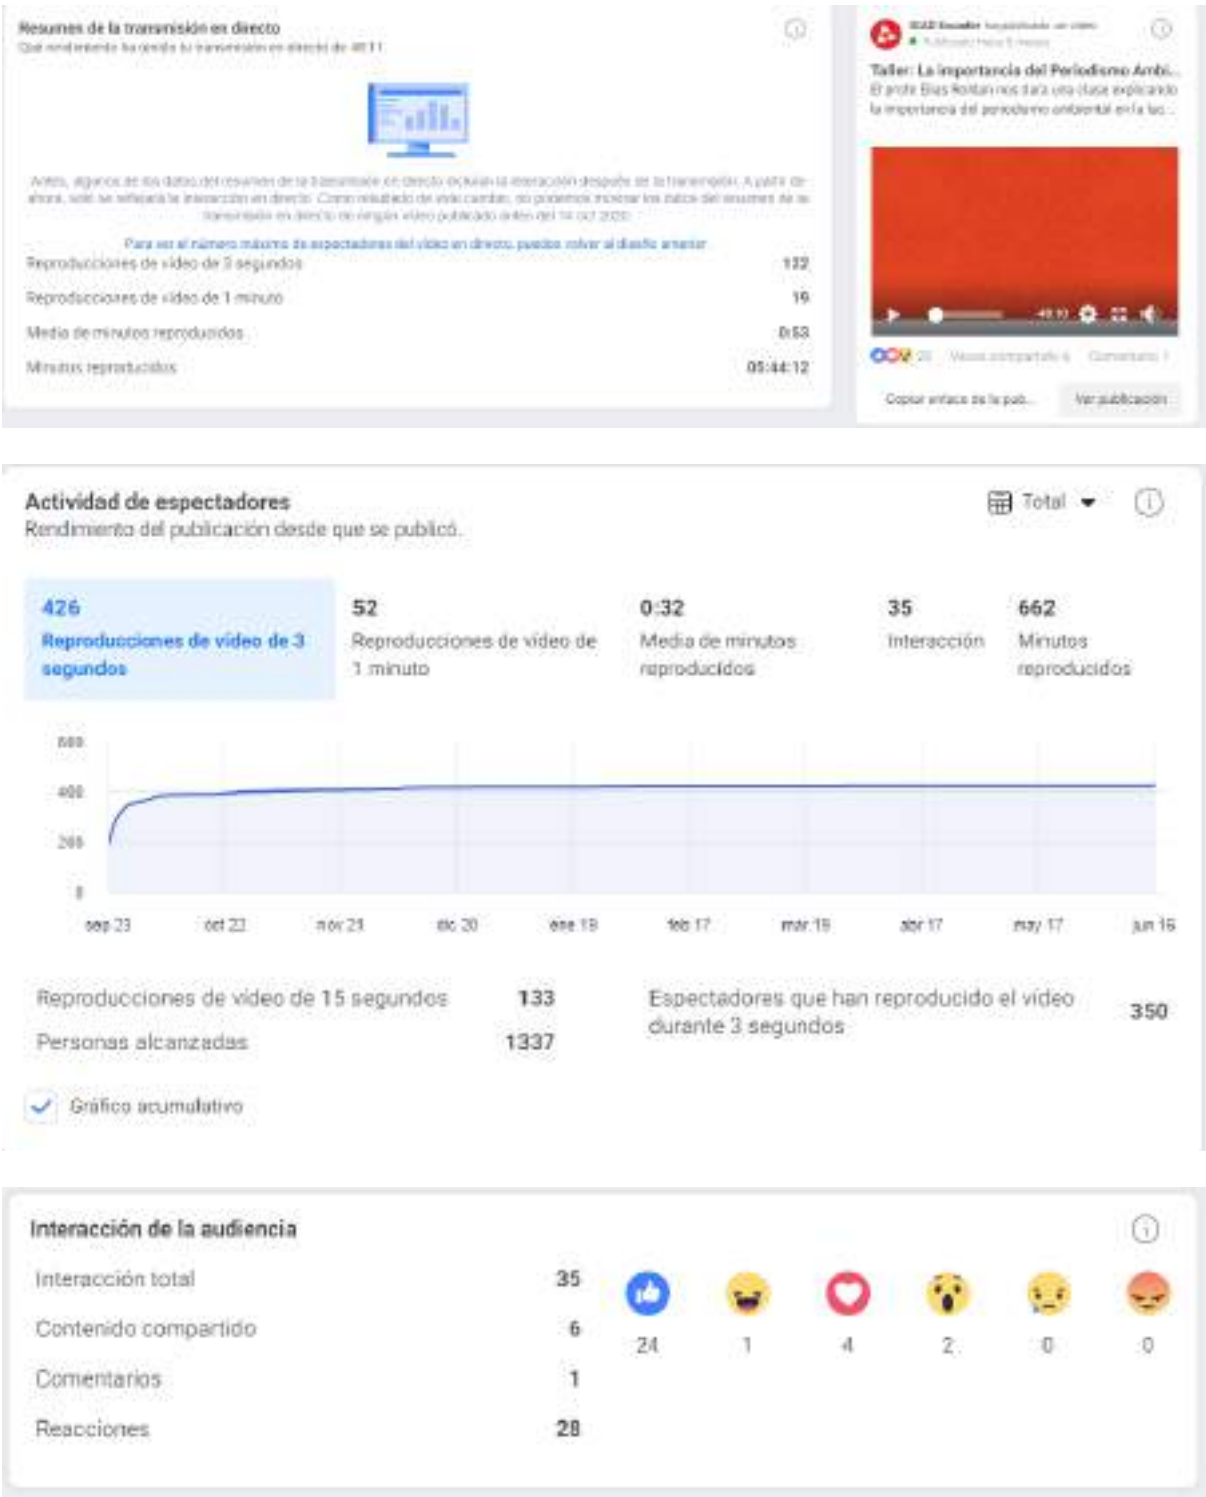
Resumen de la transmisión en directo
Qué rendimiento ha tenido tu transmisión en directo de 48:11

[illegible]

Para ver el número máximo de espectadores del vídeo en directo, puedes volver al diseño anterior

| | |
|---|---|
| Reproducciones de vídeo de 3 segundos | 122 |
| Reproducciones de vídeo de 1 minuto | 19 |
| Media de minutos reproducidos | 0:53 |
| Minutos reproducidos | 05:44:12 |

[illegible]
Taller: La importancia del Periodismo Ambi...
El profe Blas Roldán nos dará una clase explicando la importancia del periodismo ambiental en la lu...

48:11

28 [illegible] Comentario 1

Copiar enlace de la pub... Ver publicación

Actividad de espectadores
Rendimiento del publicación desde que se publicó.
Total

426 Reproducciones de vídeo de 3 segundos
52 Reproducciones de vídeo de 1 minuto
0:32 Media de minutos reproducidos
35 Interacción
662 Minutos reproducidos

600
400
200
0
sep 23 oct 23 nov 21 dic 20 ene 19 feb 17 mar 19 abr 17 may 17 jun 16

Reproducciones de vídeo de 15 segundos 133
Personas alcanzadas 1337
Espectadores que han reproducido el vídeo durante 3 segundos 350

Gráfico acumulativo

Interacción de la audiencia
Interacción total 35
Contenido compartido 6
Comentarios 1
Reacciones 28

24 1 4 2 0 0